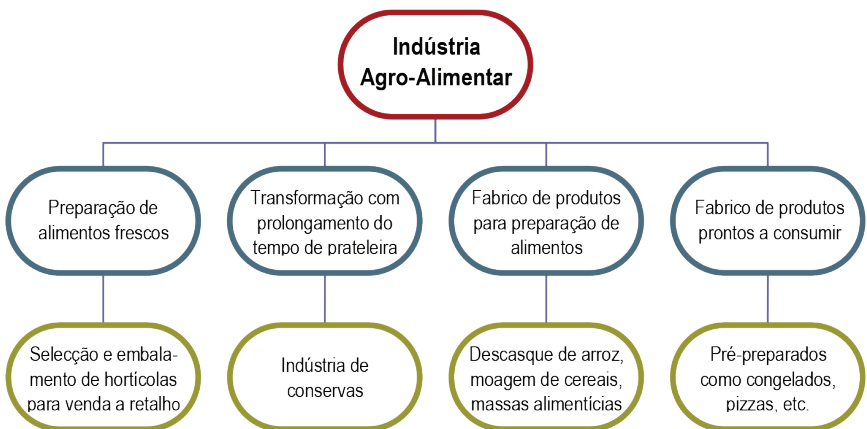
Indústria Agro-Alimentar

Preparação de alimentos frescos

Selecção e embalamento de hortícolas para venda a retalho

Transformação com prolongamento do tempo de prateleira

Indústria de conservas

Fabrico de produtos para preparação de alimentos

Descasque de arroz, moagem de cereais, massas alimentícias

Fabrico de produtos prontos a consumir

Pré-preparados como congelados, pizzas, etc.